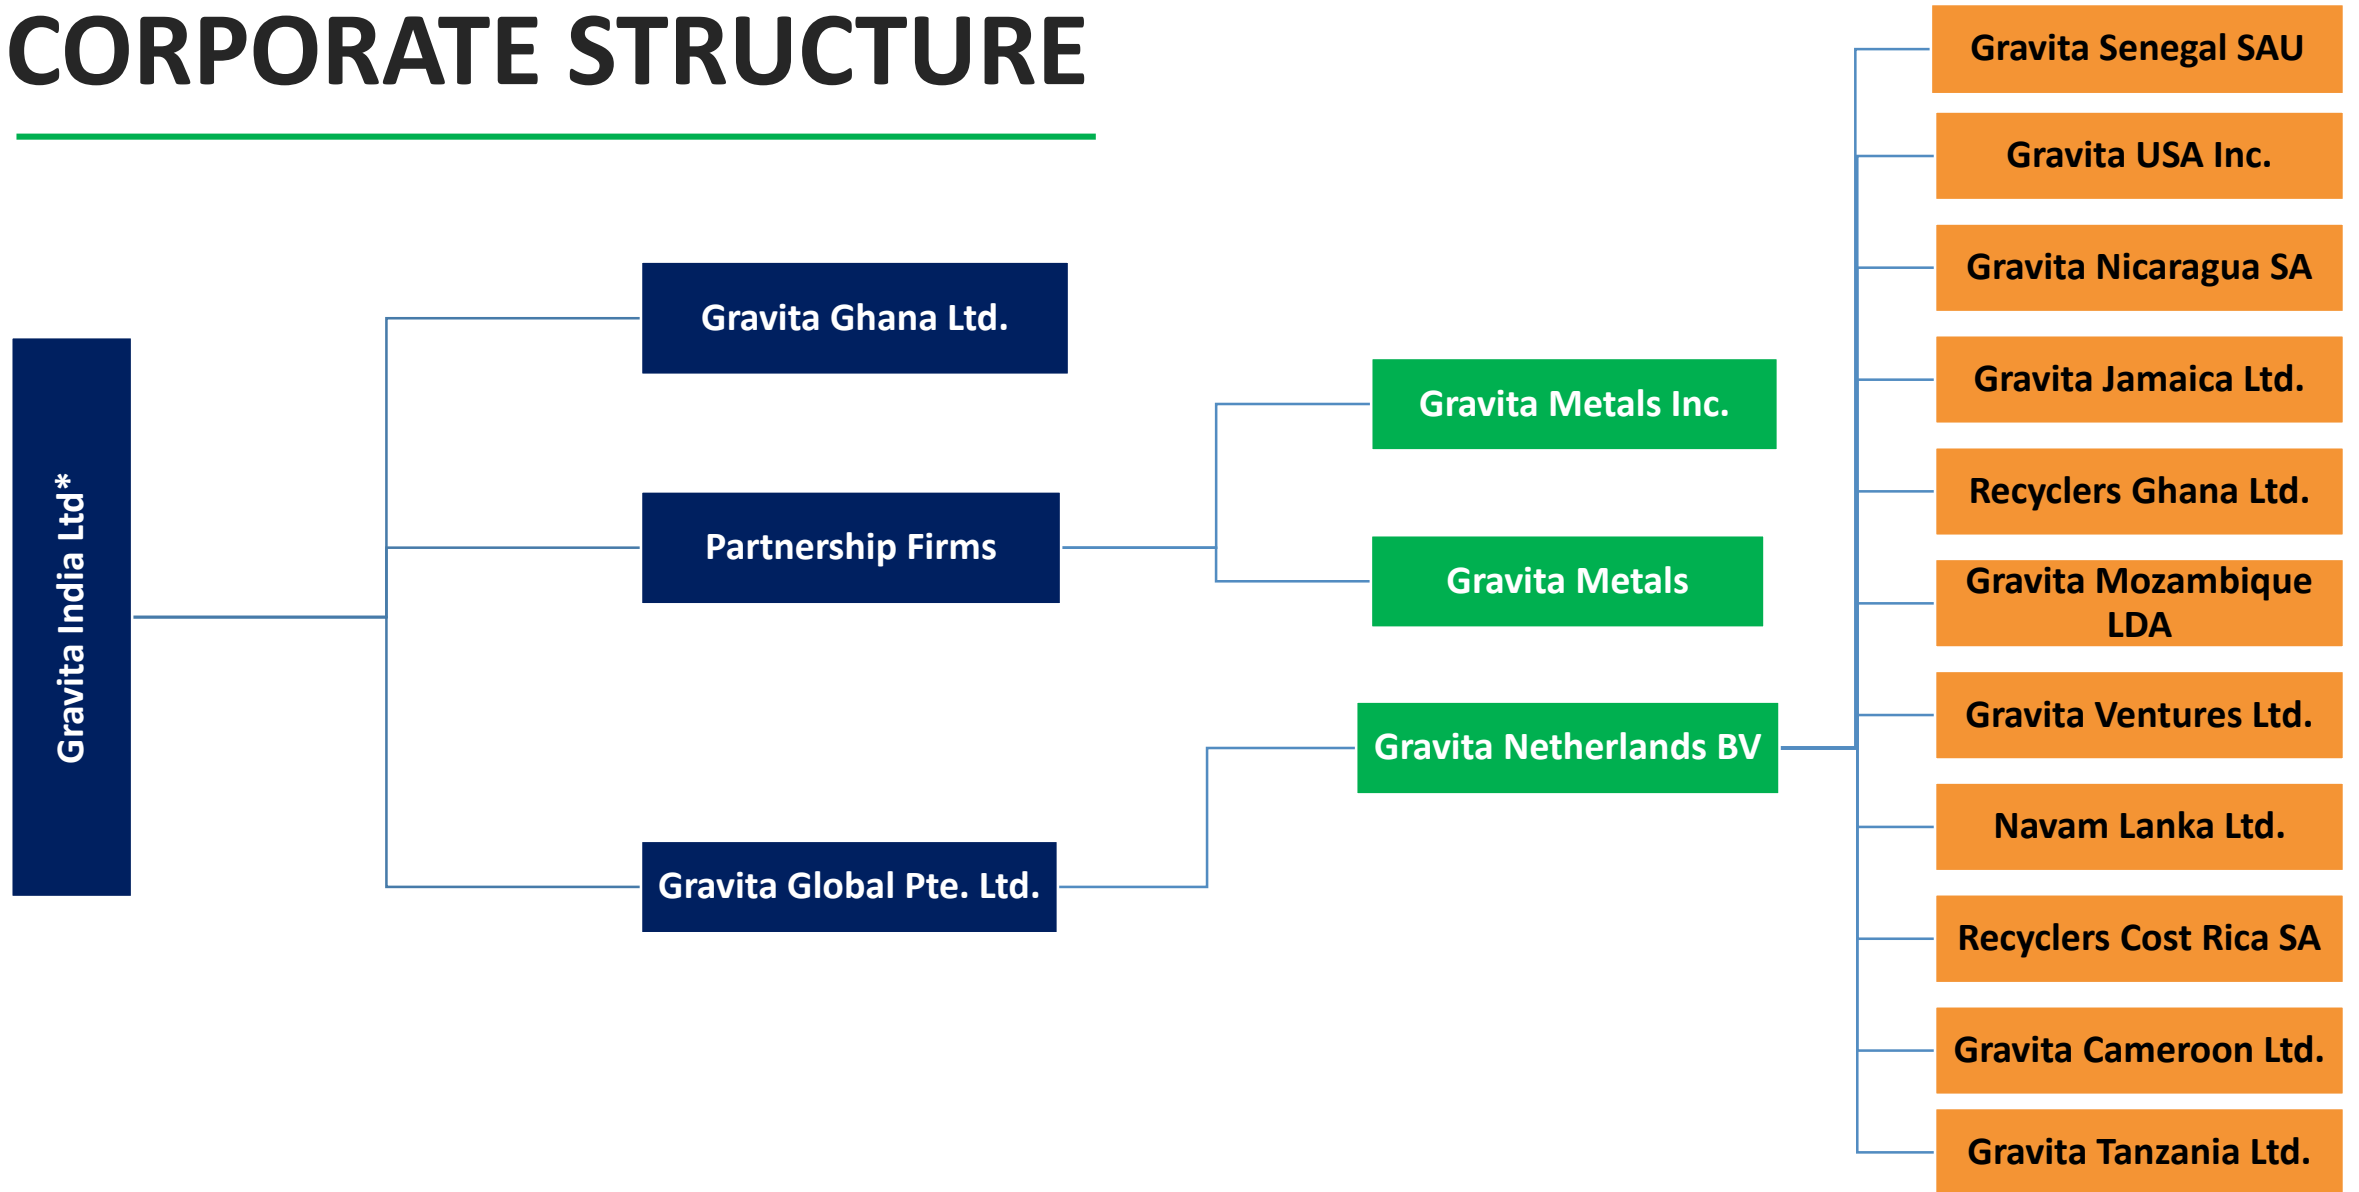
CORPORATE STRUCTURE

Gravita India Ltd*

Gravita Ghana Ltd.

Partnership Firms

Gravita Global Pte. Ltd.

Gravita Metals Inc.

Gravita Metals

Gravita Netherlands BV

Gravita Senegal SAU

Gravita USA Inc.

Gravita Nicaragua SA

Gravita Jamaica Ltd.

Recyclers Ghana Ltd.

Gravita Mozambique LDA

Gravita Ventures Ltd.

Navam Lanka Ltd.

Recyclers Cost Rica SA

Gravita Cameroon Ltd.

Gravita Tanzania Ltd.